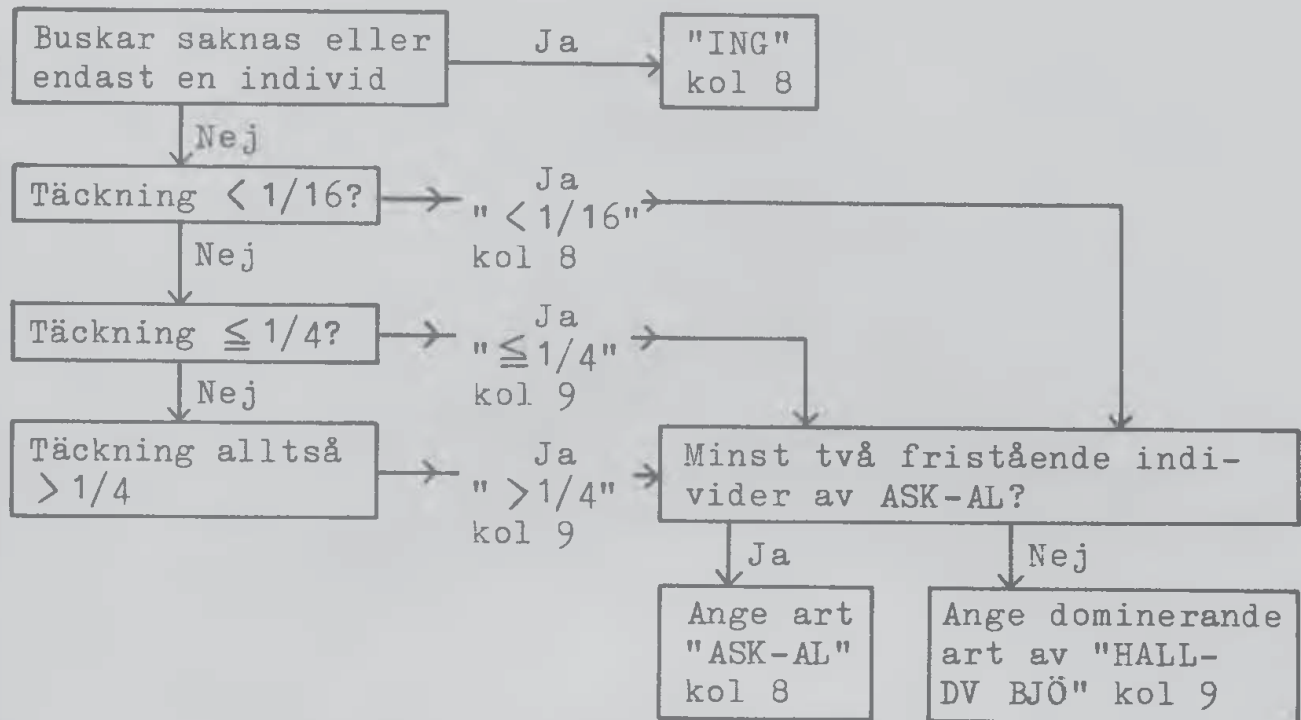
Buskar saknas eller endast en individ

Ja

"ING" kol 8

Nej

Täckning $< 1/16$?

Ja

"$< 1/16$" kol 8

Nej

Täckning $\leqq 1/4$?

Ja

"$\leqq 1/4$" kol 9

Nej

Täckning alltså $> 1/4$

Ja

"$> 1/4$" kol 9

Minst två fristående individer av ASK-AL?

Ja

Nej

Ange art "ASK-AL" kol 8

Ange dominerande art av "HALL-DV BJÖ" kol 9